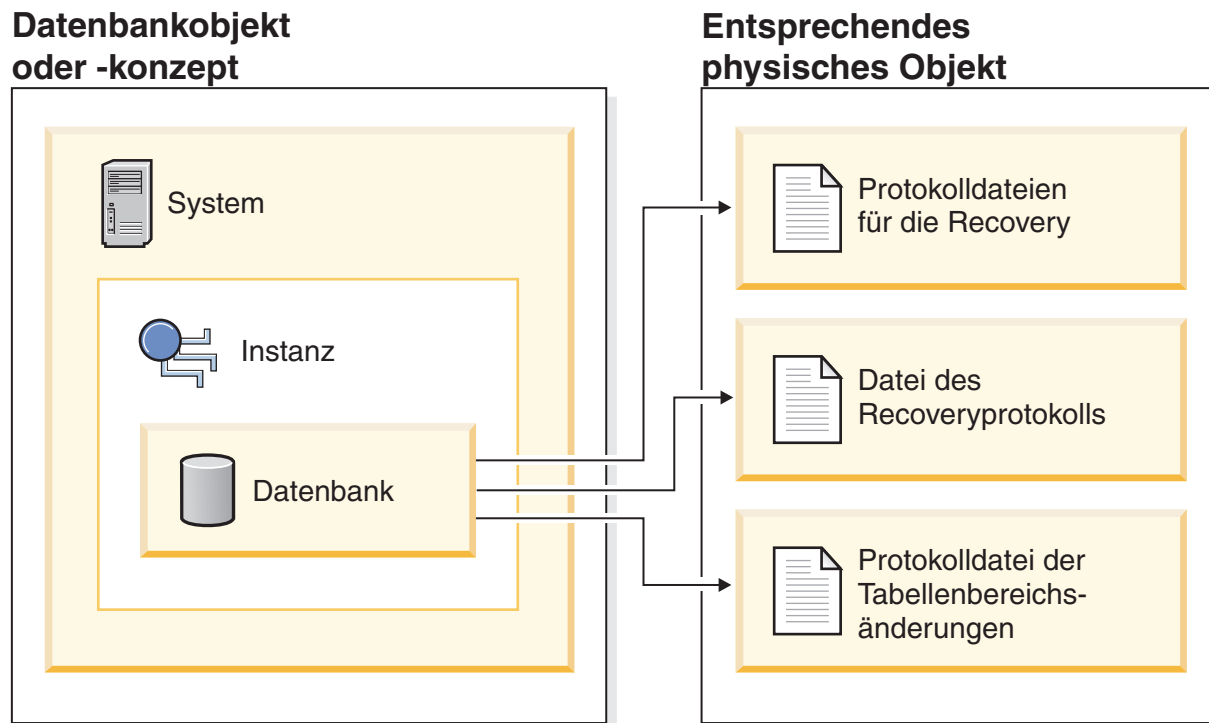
Datenbankobjekt oder -konzept

System

Instanz

Datenbank

Entsprechendes physisches Objekt

Protokolldateien für die Recovery

Datei des Recoveryprotokolls

Protokolldatei der Tabellenbereichsänderungen